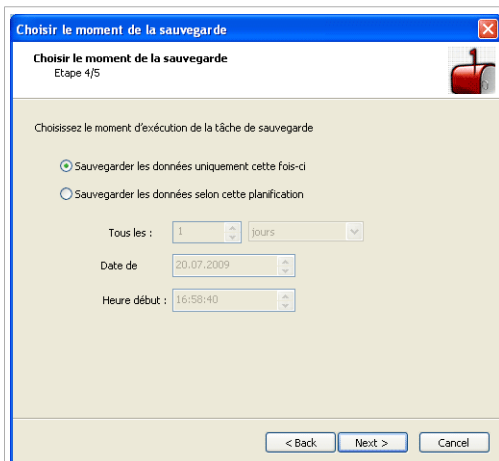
Choisir le moment de la sauvegarde

Choisir le moment de la sauvegarde
Etape 4/5

Choisissez le moment d'exécution de la tâche de sauvegarde

Sauvegarder les données uniquement cette fois-ci

Sauvegarder les données selon cette planification

Tous les : 1 jours

Date de 20.07.2009

Heure début : 16:58:40

< Back Next > Cancel